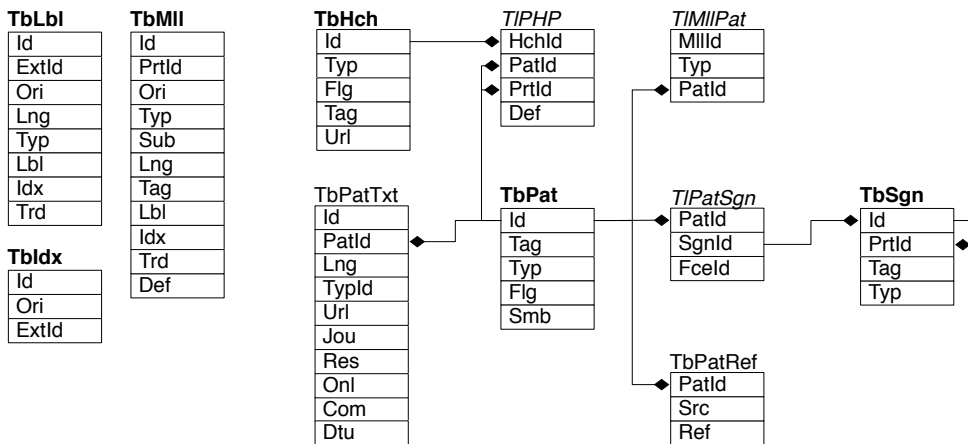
TbLbl
Id
ExtId
Ori
Lng
Typ
Lbl
Idx
Trd

TbIdx
Id
Ori
ExtId

TbMll
Id
PrtId
Ori
Typ
Sub
Lng
Tag
Lbl
Idx
Trd
Def

TbHch
Id
Typ
Flg
Tag
Url

TlPHP
HchId
PatId
PrtId
Def

TlMllPat
MllId
Typ
PatId

TbPatTxt
Id
PatId
Lng
TypId
Url
Jou
Res
Onl
Com
Dtu

TbPat
Id
Tag
Typ
Flg
Smb

TlPatSgn
PatId
SgnId
FceId

TbSgn
Id
PrtId
Tag
Typ

TbPatRef
PatId
Src
Ref